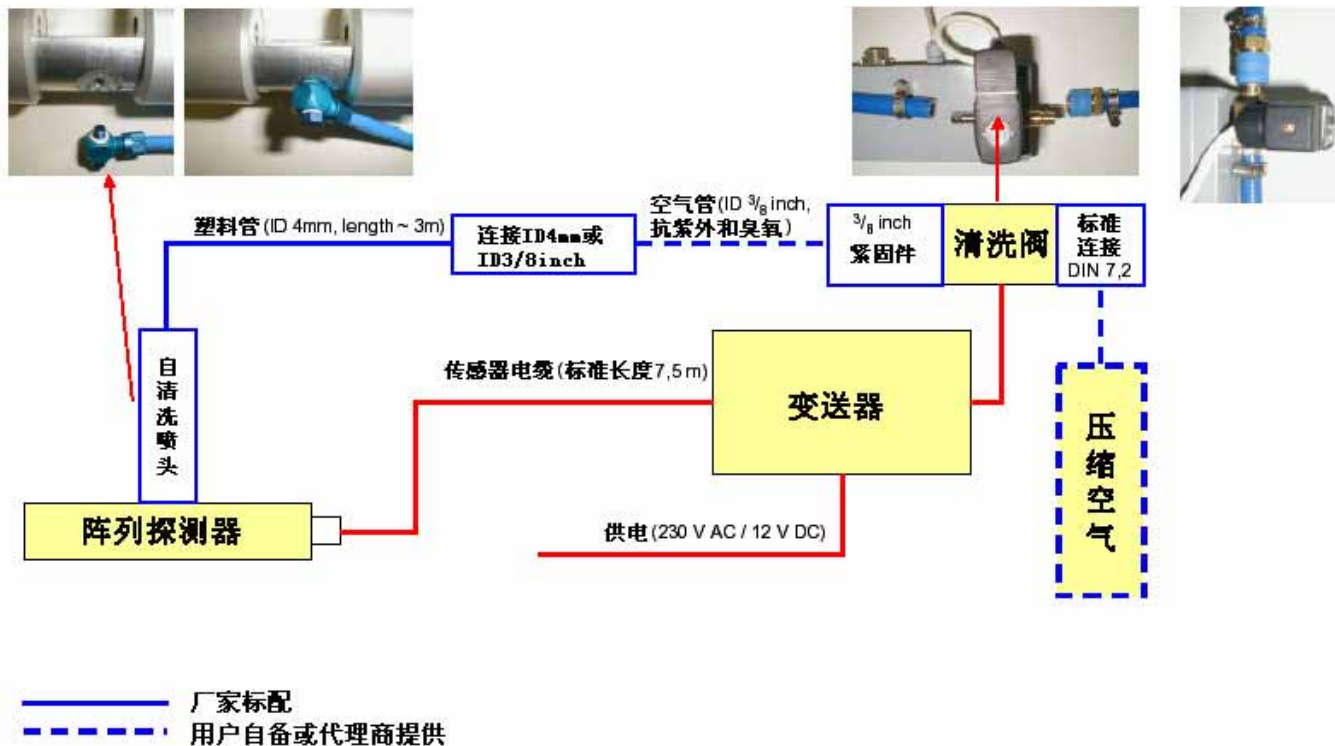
塑料管(ID 4mm, length ~ 3m)

连接ID4mm或ID3/8inch

空气管(ID $^3/_8$ inch, 抗紫外和臭氧)

$^3/_8$ inch 紧固件

清洗阀

标准连接 DIN 7,2

自清洗喷头

传感器电缆(标准长度7,5 m)

变送器

压缩空气

阵列探测器

供电(230 V AC / 12 V DC)

厂家标配
用户自备或代理商提供